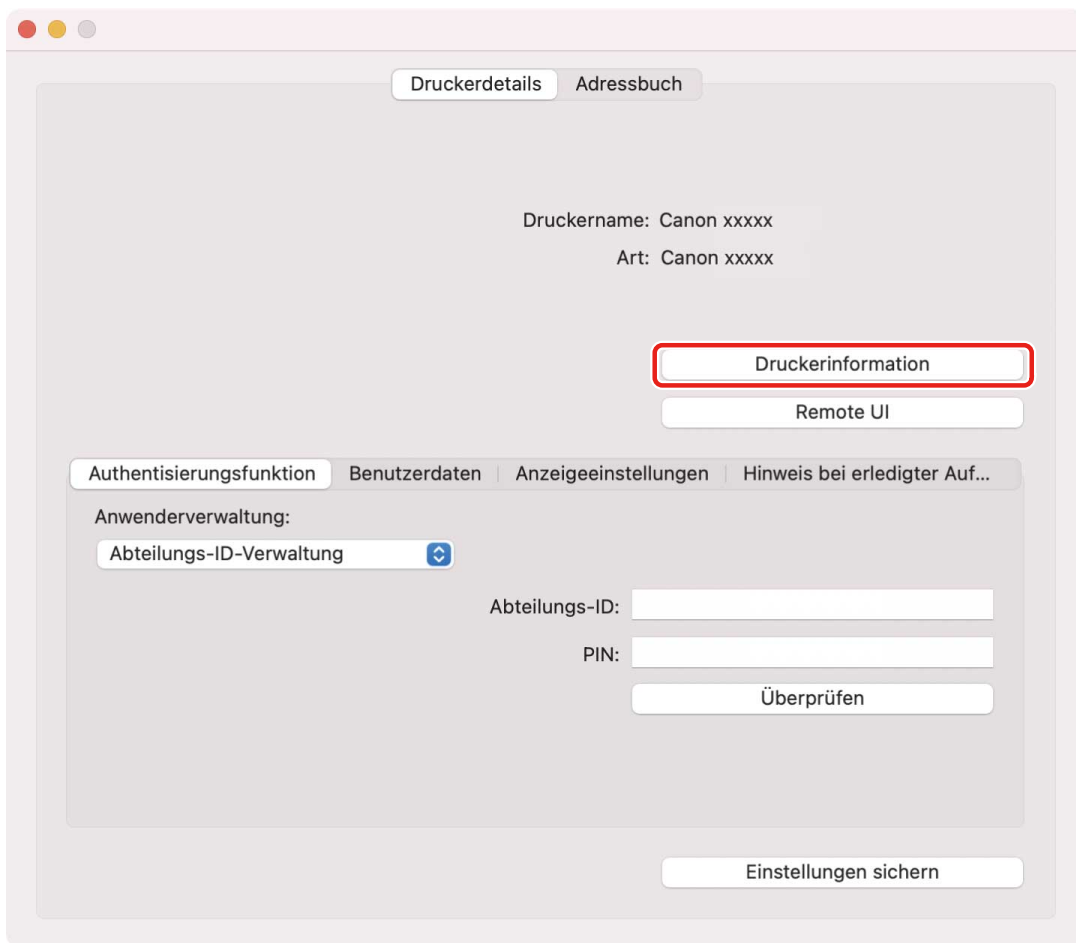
Druckerdetails | Adressbuch

Druckername: Canon xxxxx
Art: Canon xxxxx

Druckerinformation
Remote UI

Authentisierungsfunktion | Benutzerdaten | Anzeigeeinstellungen | Hinweis bei erledigter Auf...

Anwenderverwaltung:
Abteilungs-ID-Verwaltung

Abteilungs-ID:
PIN:
Überprüfen

Einstellungen sichern